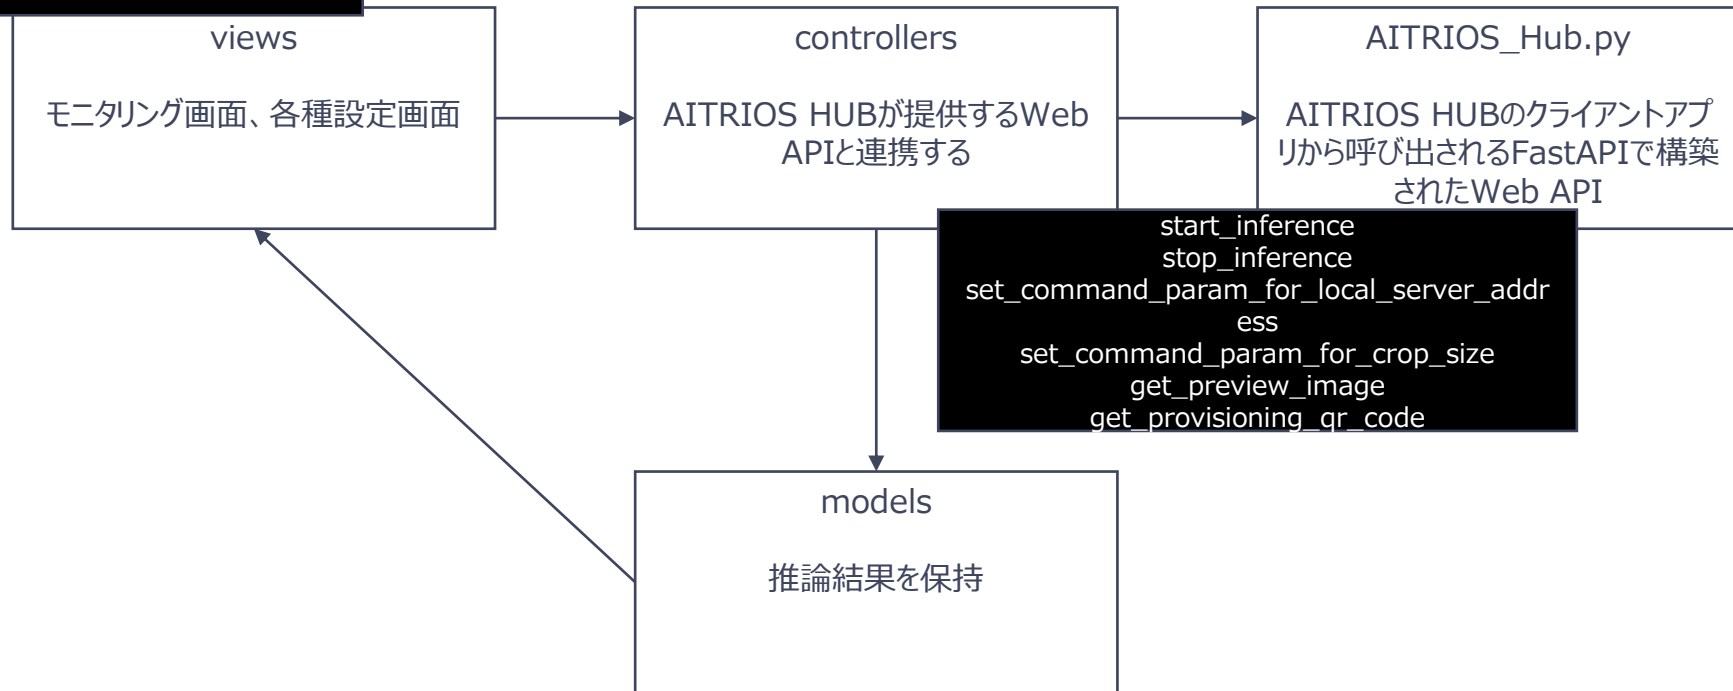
views

モニタリング画面、各種設定画面

controllers

AITRIOS HUBが提供するWeb APIと連携する

AITRIOS_Hub.py

AITRIOS HUBのクライアントアプリから呼び出されるFastAPIで構築されたWeb API

start_inference
stop_inference
set_command_param_for_local_server_address
set_command_param_for_crop_size
get_preview_image
get_provisioning_qr_code

models

推論結果を保持